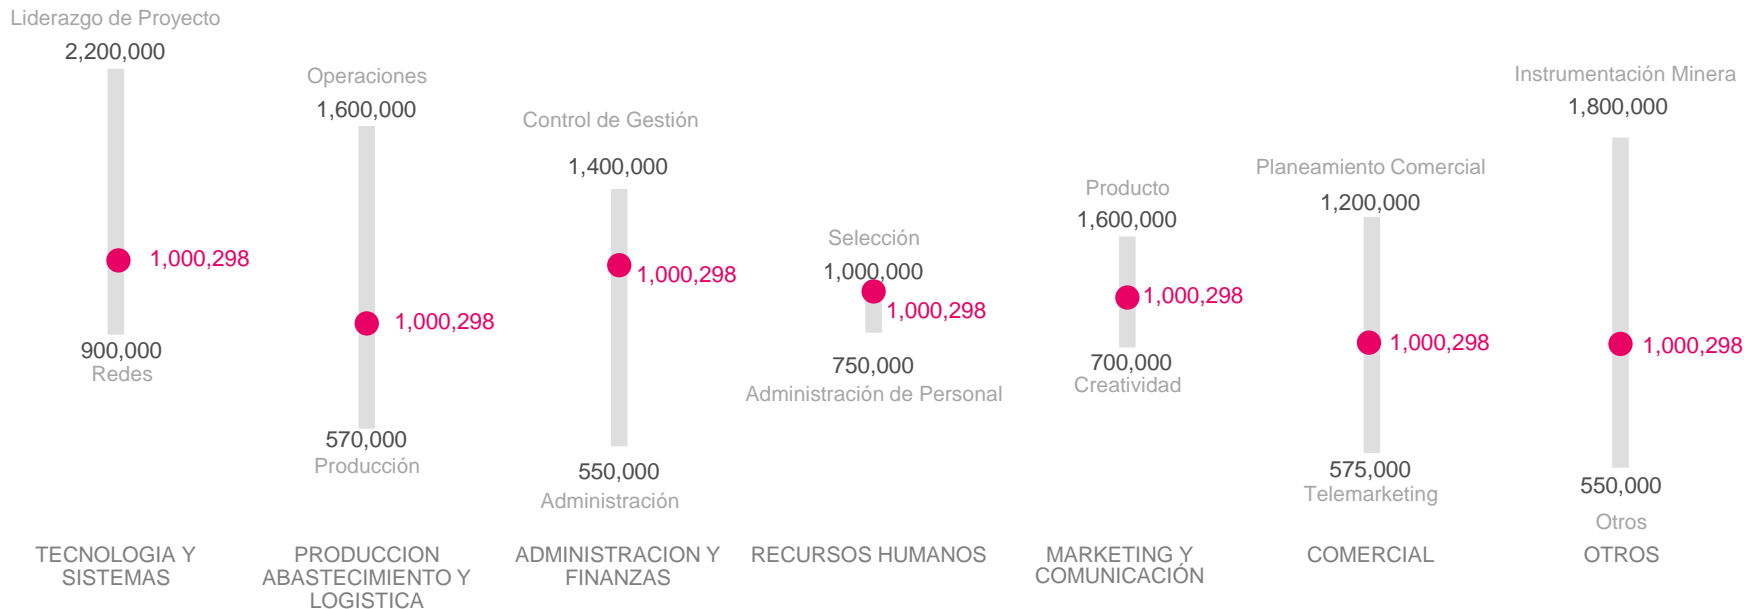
Liderazgo de Proyecto
2,200,000
1,000,298
900,000
Redes
TECNOLOGIA Y SISTEMAS

Operaciones
1,600,000
1,000,298
570,000
Producción
PRODUCCION ABASTECIMIENTO Y LOGISTICA

Control de Gestión
1,400,000
1,000,298
550,000
Administración
ADMINISTRACION Y FINANZAS

Selección
1,000,000
1,000,298
750,000
Administración de Personal
RECURSOS HUMANOS

Producto
1,600,000
1,000,298
700,000
Creatividad
MARKETING Y COMUNICACIÓN

Planeamiento Comercial
1,200,000
1,000,298
575,000
Telemarketing
COMERCIAL

Instrumentación Minera
1,800,000
1,000,298
550,000
Otros
OTROS